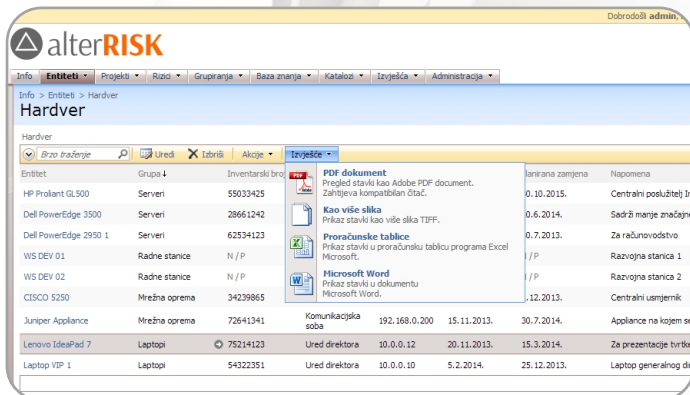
Dobrodošli admin,

alterRISK

Info | Entiteti | Projekti | Rizici | Grupiranja | Baza znanja | Katalozi | Izvješća | Administracija

Info > Entiteti > Hardver
Hardver

Hardver

Brzo traženje | Uredi | Izbriši | Akcije | Izvješće

**PDF dokument**
Pregled stavki kao Adobe PDF document.
Zahtjeva kompatibilan čitač.

**Kao više slika**
Prikaz stavki kao više slika TIFF.

**Proračunske tablice**
Prikaz stavki u proračunsku tablicu programa Excel Microsoft.

**Microsoft Word**
Prikaz stavki u dokumentu Microsoft Word.

| Entitet | Grupa | Inventarski broj | | | | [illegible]lanirana zamjena | Napomena |
|---|---|---|---|---|---|---|---|
| HP Proliant GL500 | Serveri | 55033425 | | | | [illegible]0.10.2015. | Centralni poslužitelj I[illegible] |
| Dell PowerEdge 3500 | Serveri | 28661242 | | | | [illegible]6.2014. | Sadrži manje značajn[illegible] |
| Dell PowerEdge 2950 1 | Serveri | 62534123 | | | | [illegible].7.2013. | Za računovodstvo |
| WS DEV 01 | Radne stanice | N / P | | | | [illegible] / P | Razvojna stanica 1 |
| WS DEV 02 | Radne stanice | N / P | | | | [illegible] / P | Razvojna stanica 2 |
| CISCO 5250 | Mrežna oprema | 34239865 | | | | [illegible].12.2013. | Centralni usmjernik |
| Juniper Appliance | Mrežna oprema | 72641341 | Komunikacijska soba | 192.168.0.200 | 15.11.2013. | 30.7.2014. | Appliance na kojem s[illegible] |
| Lenovo IdeaPad 7 | Laptopi | 75214123 | Ured direktora | 10.0.0.12 | 20.11.2013. | 15.3.2014. | Za prezentacije tvrtk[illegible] |
| Laptop VIP 1 | Laptopi | 54322351 | Ured direktora | 10.0.0.10 | 5.2.2014. | 25.12.2013. | Laptop generalnog di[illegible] |